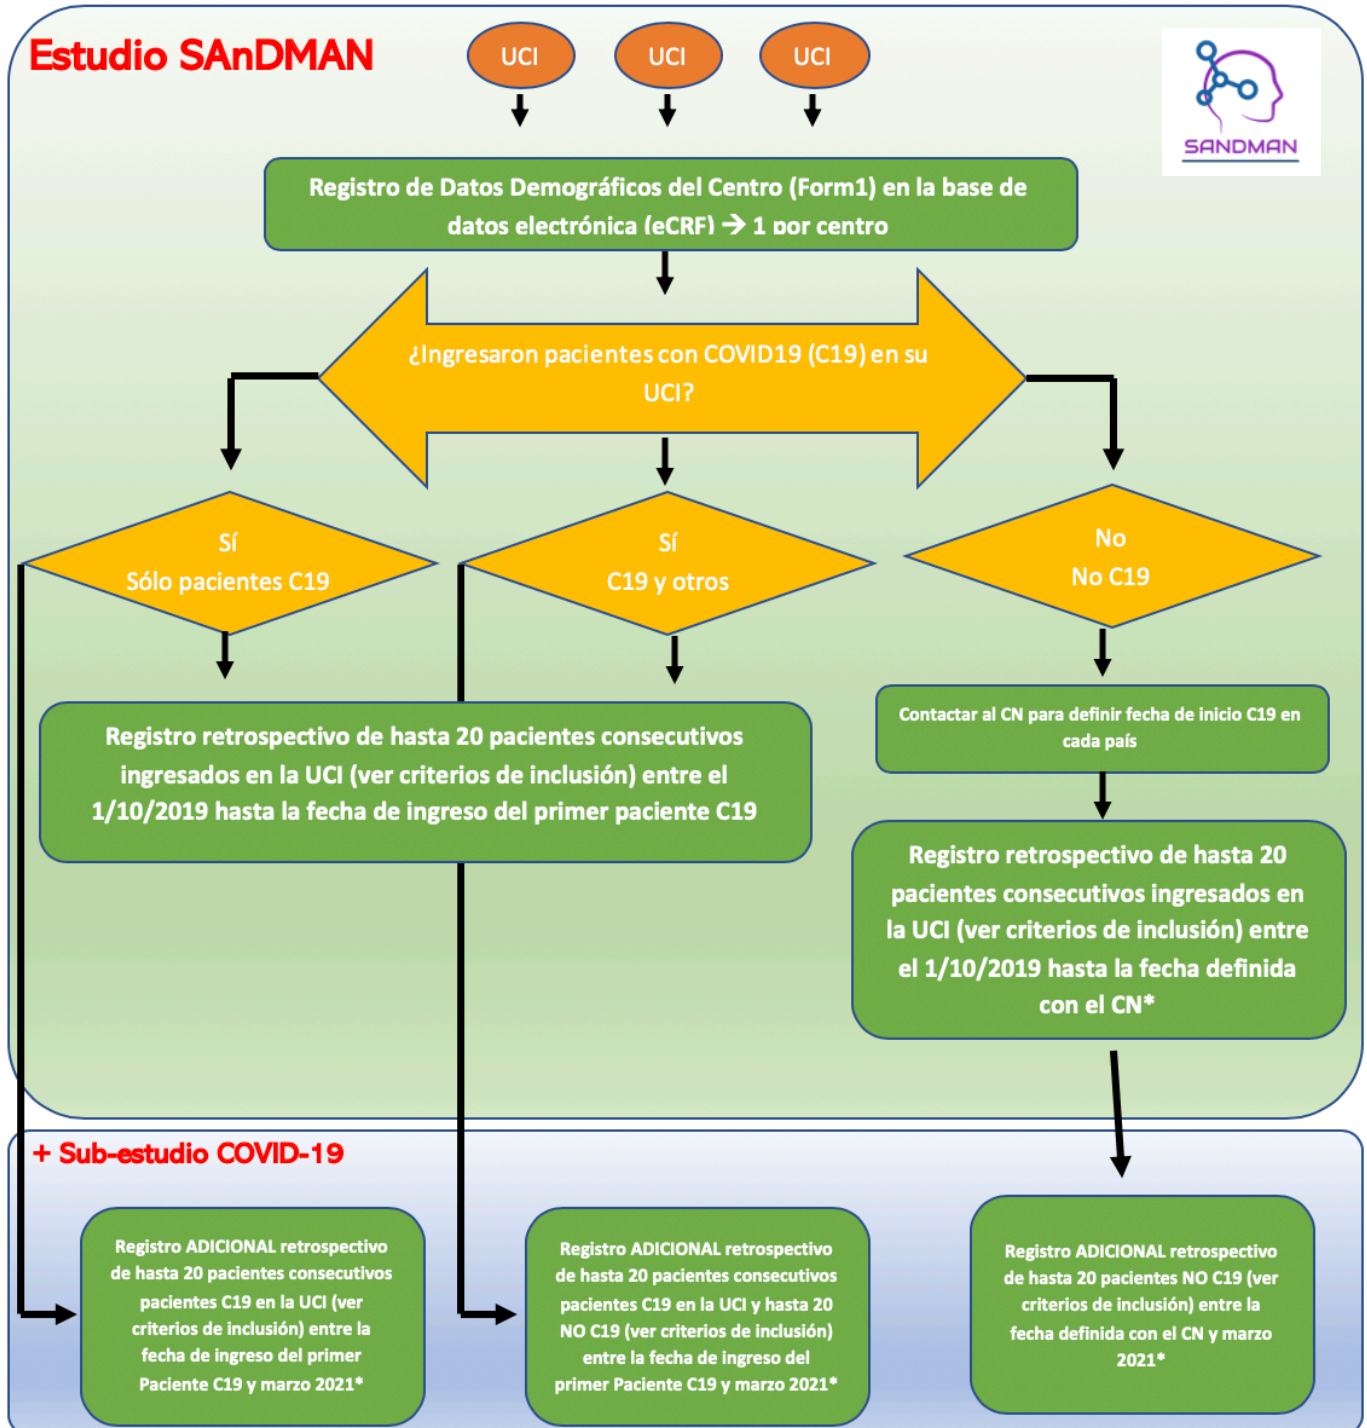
Estudio SAnDMAN

UCI

UCI

UCI

SANDMAN

Registro de Datos Demográficos del Centro (Form1) en la base de datos electrónica (eCRF) → 1 por centro

¿Ingresaron pacientes con COVID19 (C19) en su UCI?

Sí
Sólo pacientes C19

Sí
C19 y otros

No
No C19

Registro retrospectivo de hasta 20 pacientes consecutivos ingresados en la UCI (ver criterios de inclusión) entre el 1/10/2019 hasta la fecha de ingreso del primer paciente C19

Contactar al CN para definir fecha de inicio C19 en cada país

Registro retrospectivo de hasta 20 pacientes consecutivos ingresados en la UCI (ver criterios de inclusión) entre el 1/10/2019 hasta la fecha definida con el CN*

+ Sub-estudio COVID-19

Registro ADICIONAL retrospectivo de hasta 20 pacientes consecutivos pacientes C19 en la UCI (ver criterios de inclusión) entre la fecha de ingreso del primer Paciente C19 y marzo 2021*

Registro ADICIONAL retrospectivo de hasta 20 pacientes consecutivos pacientes C19 en la UCI y hasta 20 NO C19 (ver criterios de inclusión) entre la fecha de ingreso del primer Paciente C19 y marzo 2021*

Registro ADICIONAL retrospectivo de hasta 20 pacientes NO C19 (ver criterios de inclusión) entre la fecha definida con el CN y marzo 2021*